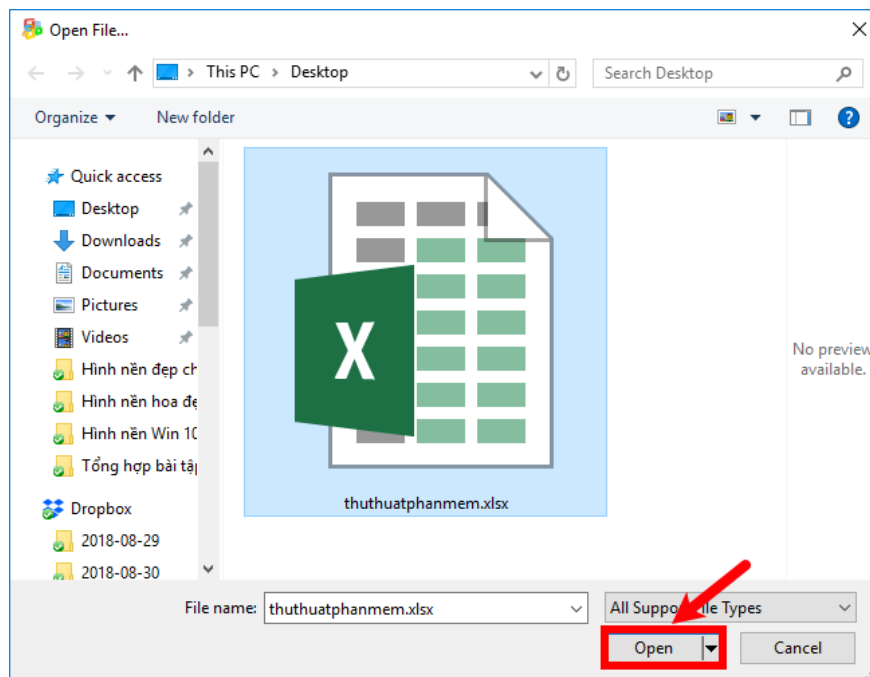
Open File...

This PC > Desktop

Search Desktop

Organize ▾ New folder

Quick access
Desktop
Downloads
Documents
Pictures
Videos
Hình nền đẹp ch
Hình nền hoa đẹ
Hình nền Win 10
Tổng hợp bài tậ
Dropbox
2018-08-29
2018-08-30

X

thuthuatphanmem.xlsx

No previe available.

File name: thuthuatphanmem.xlsx

All Suppo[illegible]ile Types

Open

Cancel